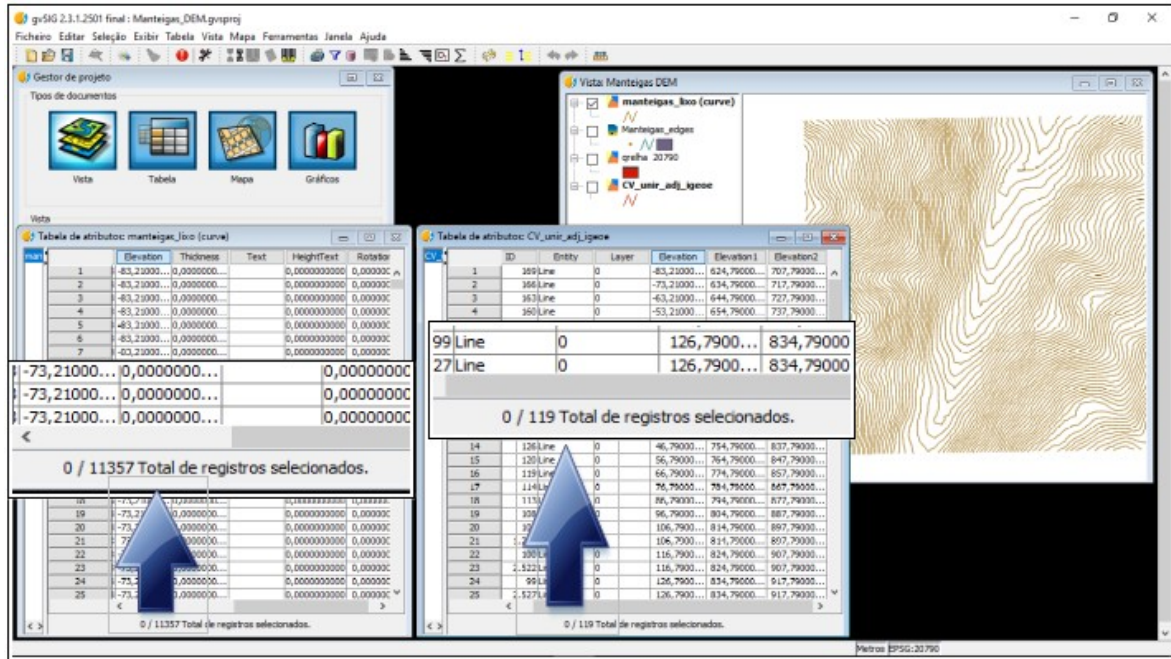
gvSIG 2.3.1.2501 final : Manteigas_DEM.gvsproj

Ficheiro Editar Seleção Exibir Tabela Vista Mapa Ferramentas Janela Ajuda

Gestor de projeto

Tipos de documentos

Vista Tabela Mapa Gráficos

Vista

Vista: Manteigas DEM

manteigas_lixo (curve)

Manteigas_edges

grelha 20790

CV_unir_adj_igeoe

Tabela de atributos: manteigas_lixo (curve)

| | Elevation | Thickness | Text | HeightText | Rotation |
|---|---|---|---|---|---|
| 1 | -83,21000... | 0,0000000... | | 0,0000000000 | 0,00000C |
| 2 | -83,21000... | 0,0000000... | | 0,0000000000 | 0,00000C |
| 3 | -83,21000... | 0,0000000... | | 0,0000000000 | 0,00000C |
| 4 | -83,21000... | 0,0000000... | | 0,0000000000 | 0,00000C |
| 5 | -83,21000... | 0,0000000... | | 0,0000000000 | 0,00000C |
| 6 | -83,21000... | 0,0000000... | | 0,0000000000 | 0,00000C |
| 7 | -83,21000... | 0,0000000... | | 0,0000000000 | 0,00000C |

| -73,21000... | 0,0000000... | 0,00000000 |
|---|---|---|
| -73,21000... | 0,0000000... | 0,00000000 |
| -73,21000... | 0,0000000... | 0,00000000 |

0 / 11357 Total de registros selecionados.

| 19 | -73,2 | 0000000... | 0,0000000000 | 0,00000C |
|---|---|---|---|---|
| 20 | -73,2 | 0000000... | 0,0000000000 | 0,00000C |
| 21 | -73 | 0000000... | 0,0000000000 | 0,00000C |
| 22 | -73 | 0000000... | 0,0000000000 | 0,00000C |
| 23 | -73 | 0000000... | 0,0000000000 | 0,00000C |
| 24 | -73,2 | 0000000... | 0,0000000000 | 0,00000C |
| 25 | -73,2 | 0000000... | 0,0000000000 | 0,00000C |

0 / 11357 Total de registros selecionados.

Tabela de atributos: CV_unir_adj_igeoe

| | ID | Entity | Layer | Elevation | Elevation1 | Elevation2 |
|---|---|---|---|---|---|---|
| 1 | 169 | Line | 0 | -83,21000... | 624,7900... | 707,79000... |
| 2 | 166 | Line | 0 | -73,21000... | 634,7900... | 717,79000... |
| 3 | 163 | Line | 0 | -63,21000... | 644,7900... | 727,79000... |
| 4 | 160 | Line | 0 | -53,21000... | 654,7900... | 737,79000... |

| 99 | Line | 0 | 126,7900... | 834,79000 |
|---|---|---|---|---|
| 27 | Line | 0 | 126,7900... | 834,79000 |

0 / 119 Total de registros selecionados.

| 14 | 126 | Line | 0 | 46,79000... | 754,7900... | 837,79000... |
|---|---|---|---|---|---|---|
| 15 | 120 | Line | 0 | 56,79000... | 764,7900... | 847,79000... |
| 16 | 119 | Line | 0 | 66,79000... | 774,7900... | 857,79000... |
| 17 | 114 | Line | 0 | 76,79000... | 784,7900... | 867,79000... |
| 18 | 115 | | 0 | 86,79000... | 794,7900... | 877,79000... |
| 19 | 108 | | 0 | 96,79000... | 804,7900... | 887,79000... |
| 20 | 10 | | 0 | 106,7900... | 814,7900... | 897,79000... |
| 21 | | | 0 | 106,7900... | 814,7900... | 897,79000... |
| 22 | 100 | | 0 | 116,7900... | 824,7900... | 907,79000... |
| 23 | 2.522 | | 0 | 116,7900... | 824,7900... | 907,79000... |
| 24 | 99 | | 0 | 126,7900... | 834,7900... | 917,79000... |
| 25 | 2.527 | | 0 | 126,7900... | 834,7900... | 917,79000... |

0 / 119 Total de registros selecionados.

Metros EPSG:20790